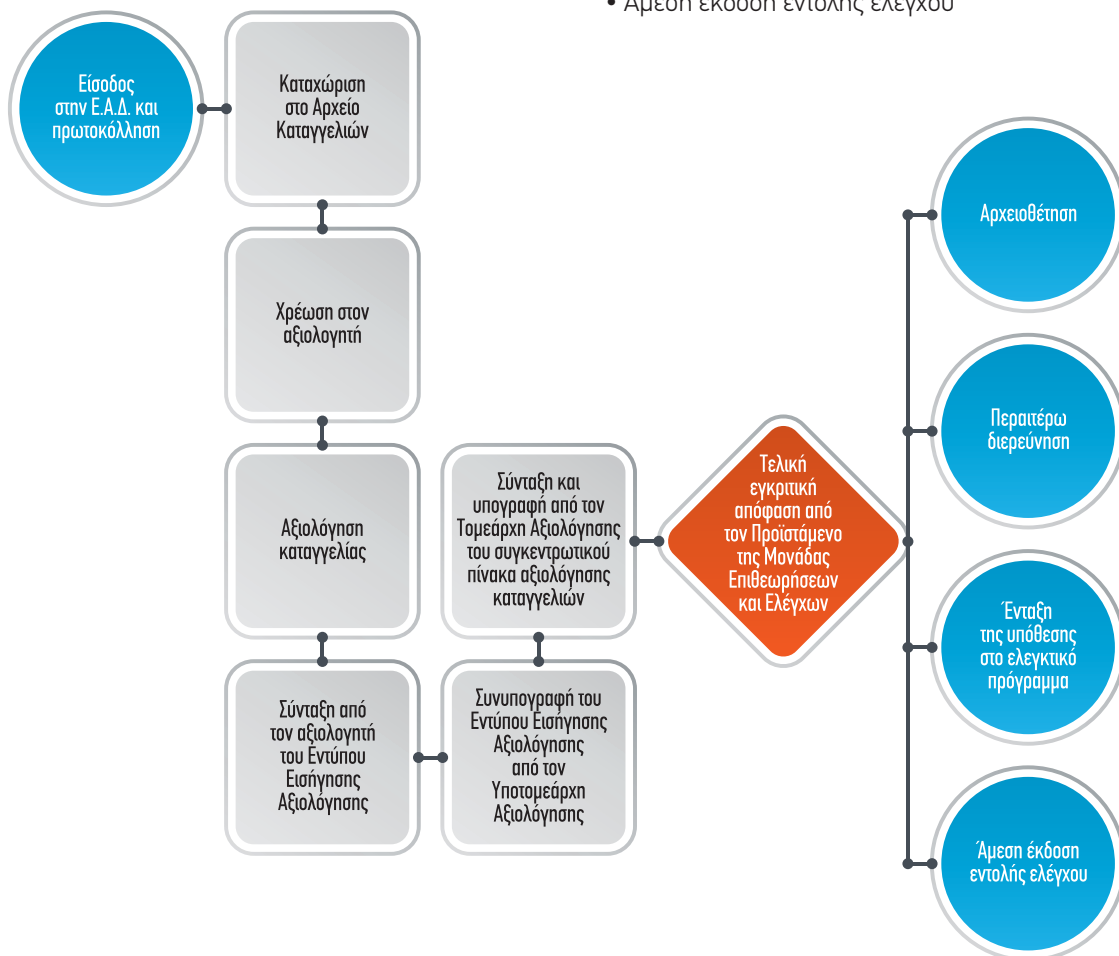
• Άμεση έκδοση εντολής ελέγχου

Είσοδος στην Ε.Α.Δ. και πρωτοκόλληση

Καταχώριση στο Αρχείο Καταγγελιών

Χρέωση στον αξιολογητή

Αξιολόγηση καταγγελίας

Σύνταξη από τον αξιολογητή του Εντύπου Εισήγησης Αξιολόγησης

Συνυπογραφή του Εντύπου Εισήγησης Αξιολόγησης από τον Υποτομεάρχη Αξιολόγησης

Σύνταξη και υπογραφή από τον Τομεάρχη Αξιολόγησης του συγκεντρωτικού πίνακα αξιολόγησης καταγγελιών

Τελική εγκριτική απόφαση από τον Προϊστάμενο της Μονάδας Επιθεωρήσεων και Ελέγχων

Αρχειοθέτηση

Περαιτέρω διερεύνηση

Ένταξη της υπόθεσης στο ελεγκτικό πρόγραμμα

Άμεση έκδοση εντολής ελέγχου